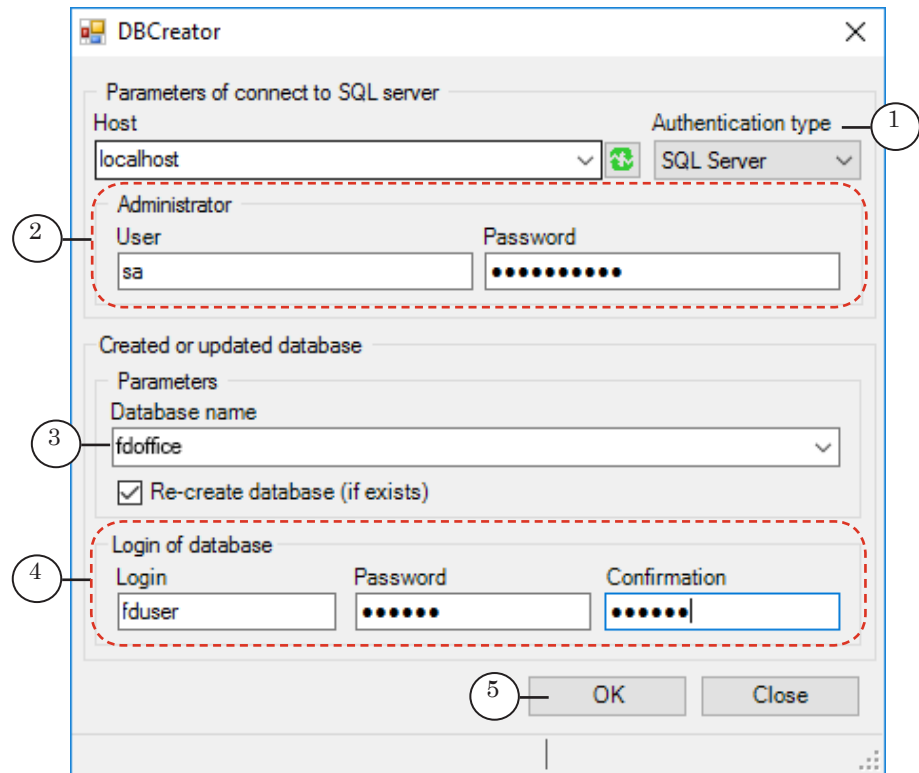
DBCreator

Parameters of connect to SQL server

Host

localhost

Authentication type

SQL Server

1

Administrator

2

User

sa

Password

●●●●●●●●●●●

Created or updated database

Parameters

Database name

3

fdoffice

Re-create database (if exists)

Login of database

4

Login

fduser

Password

●●●●●●

Confirmation

●●●●●●

5

OK

Close